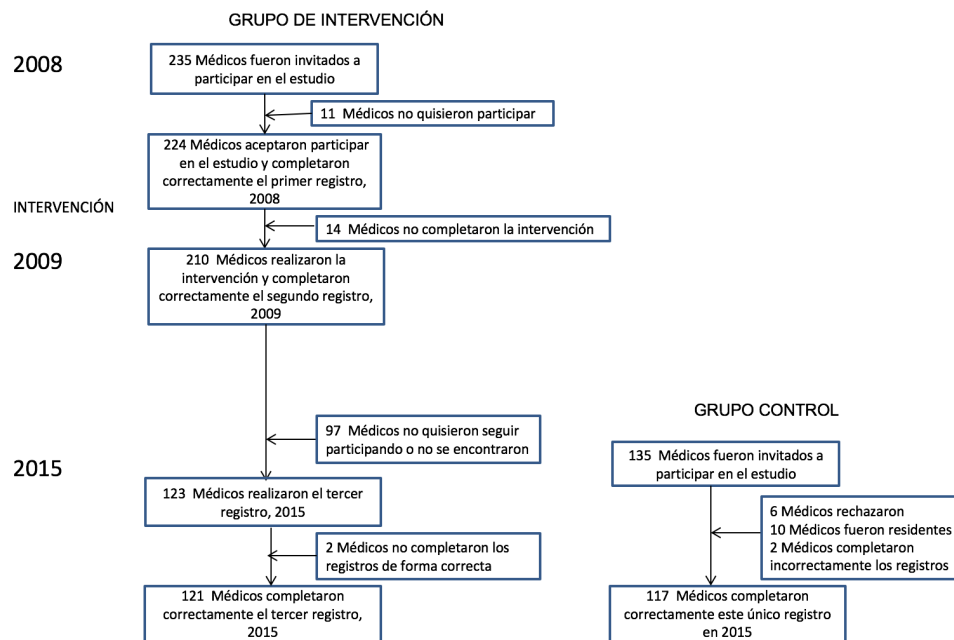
GRUPO DE INTERVENCIÓN

2008

235 Médicos fueron invitados a participar en el estudio

11 Médicos no quisieron participar

224 Médicos aceptaron participar en el estudio y completaron correctamente el primer registro, 2008

INTERVENCIÓN

14 Médicos no completaron la intervención

2009

210 Médicos realizaron la intervención y completaron correctamente el segundo registro, 2009

97 Médicos no quisieron seguir participando o no se encontraron

2015

123 Médicos realizaron el tercer registro, 2015

2 Médicos no completaron los registros de forma correcta

121 Médicos completaron correctamente el tercer registro, 2015

GRUPO CONTROL

135 Médicos fueron invitados a participar en el estudio

6 Médicos rechazaron
10 Médicos fueron residentes
2 Médicos completaron incorrectamente los registros

117 Médicos completaron correctamente este único registro en 2015